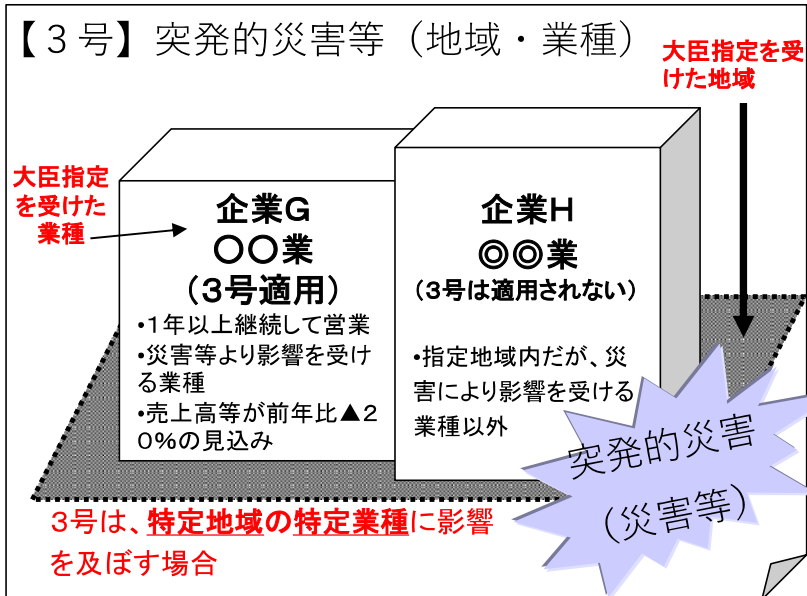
【３号】突発的災害等（地域・業種）

大臣指定を受けた地域

大臣指定を受けた業種

企業G
〇〇業
（３号適用）
•１年以上継続して営業
•災害等より影響を受ける業種
•売上高等が前年比▲２０%の見込み

企業H
◎◎業
（３号は適用されない）
•指定地域内だが、災害により影響を受ける業種以外

突発的災害
（災害等）

３号は、特定地域の特定業種に影響を及ぼす場合